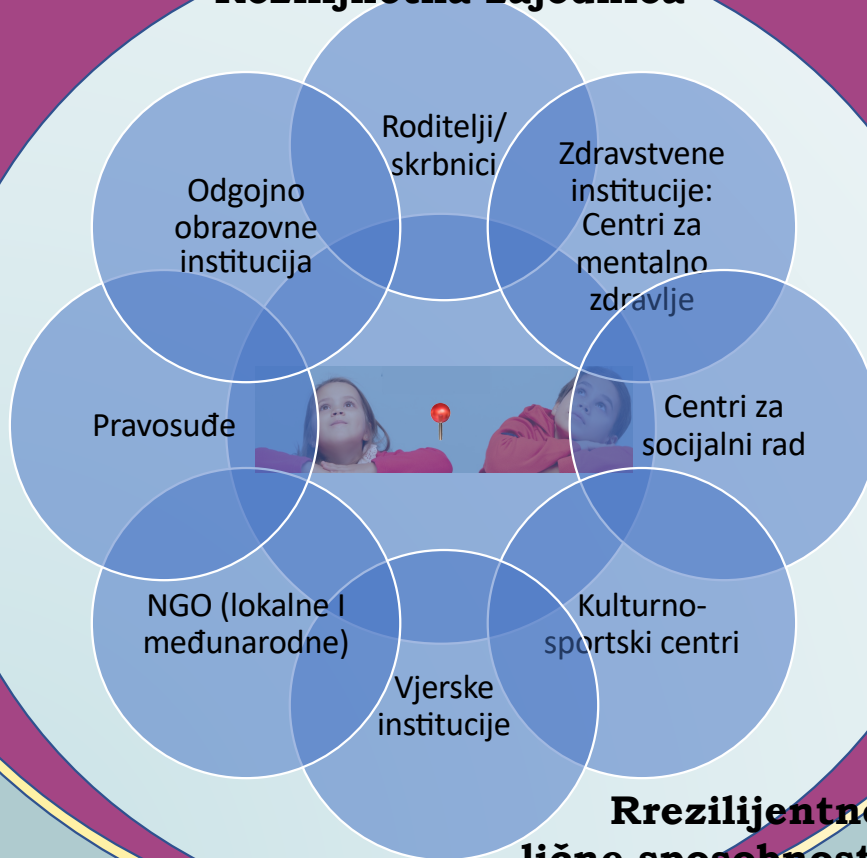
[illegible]

Roditelji/ skrbnici

Zdravstvene institucije: Centri za mentalno zdravlje

Odgojno obrazovne institucija

Pravosuđe

Centri za socijalni rad

NGO (lokalne I međunarodne)

Kulturno-sportski centri

Vjerske institucije

Rrezilijentn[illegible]

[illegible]